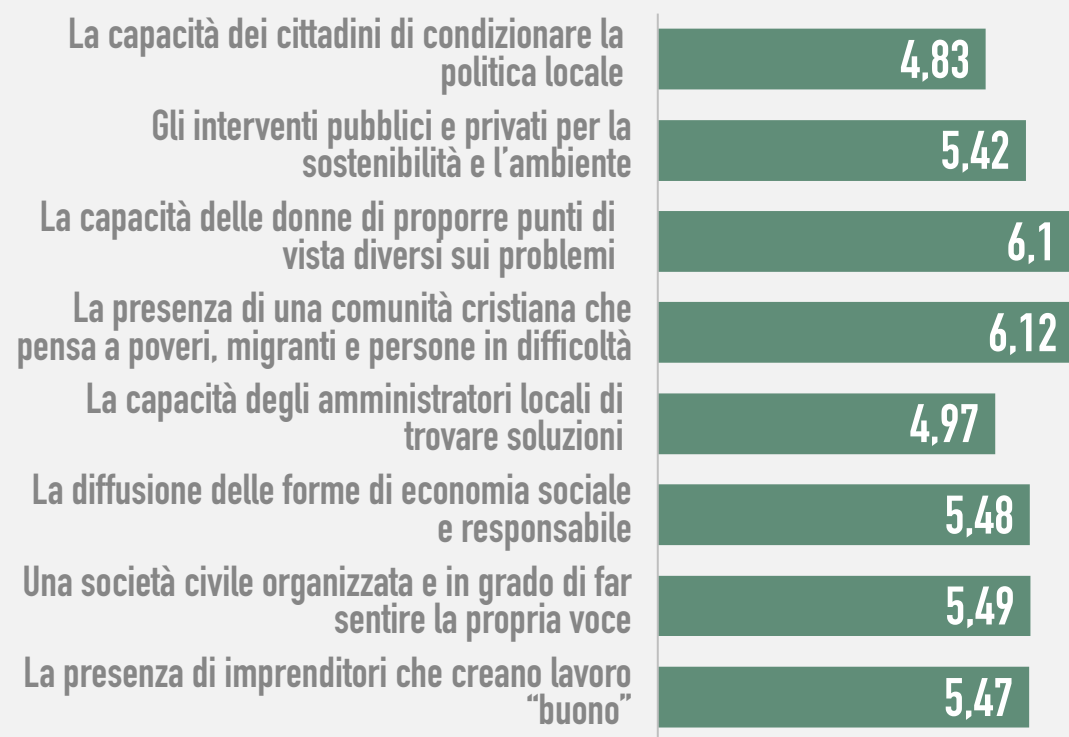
La capacità dei cittadini di condizionare la politica locale
4,83
Gli interventi pubblici e privati per la sostenibilità e l’ambiente
5,42
La capacità delle donne di proporre punti di vista diversi sui problemi
6,1
La presenza di una comunità cristiana che pensa a poveri, migranti e persone in difficoltà
6,12
La capacità degli amministratori locali di trovare soluzioni
4,97
La diffusione delle forme di economia sociale e responsabile
5,48
Una società civile organizzata e in grado di far sentire la propria voce
5,49
La presenza di imprenditori che creano lavoro “buono”
5,47